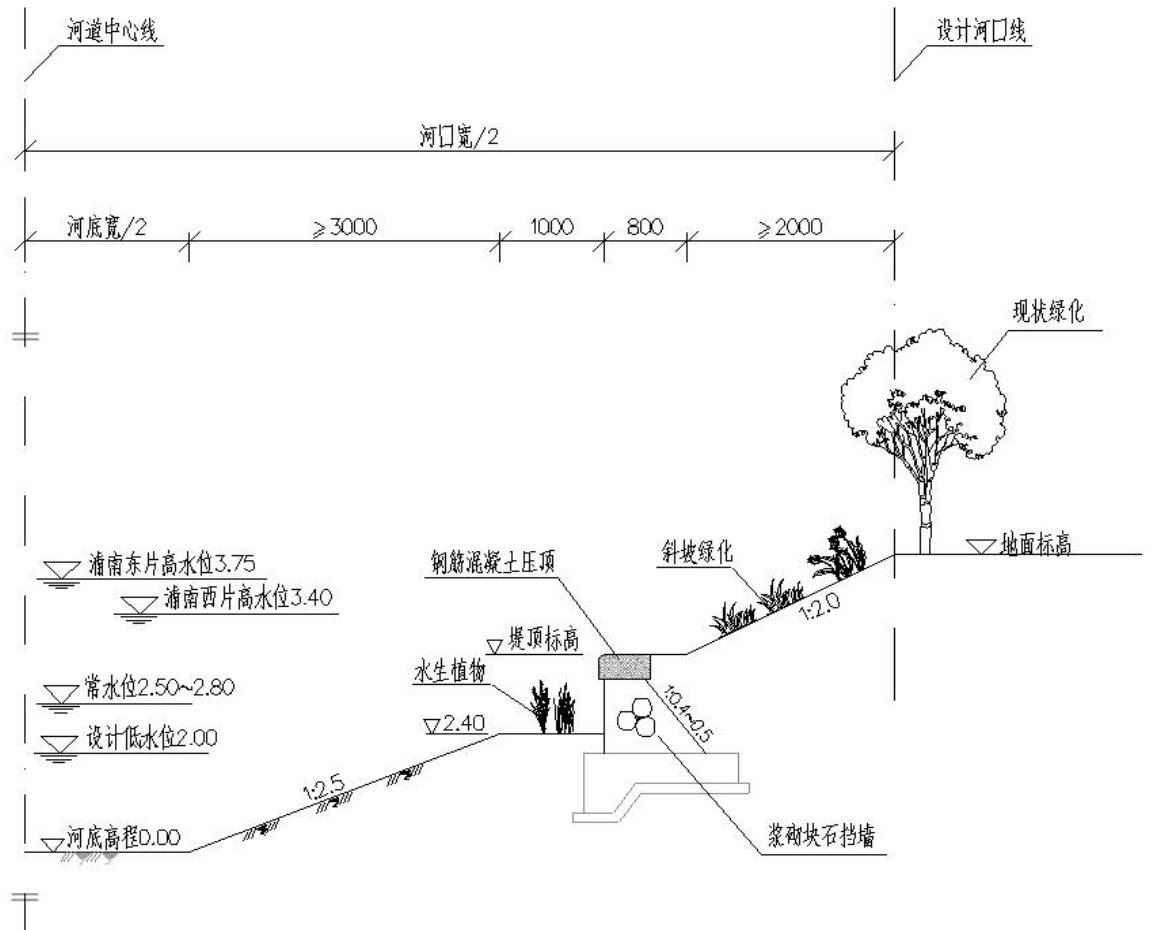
河道中心线

设计河口线

河口宽/2

河底宽/2

≥3000

1000

800

≥2000

现状绿化

浦南东片高水位3.75

浦南西片高水位3.40

钢筋混凝土压顶

斜坡绿化

地面标高

1:2.0

堤顶标高

水生植物

1:0.4~0.5

常水位2.50~2.80

2.40

设计低水位2.00

1:2.5

河底高程0.00

浆砌块石挡墙